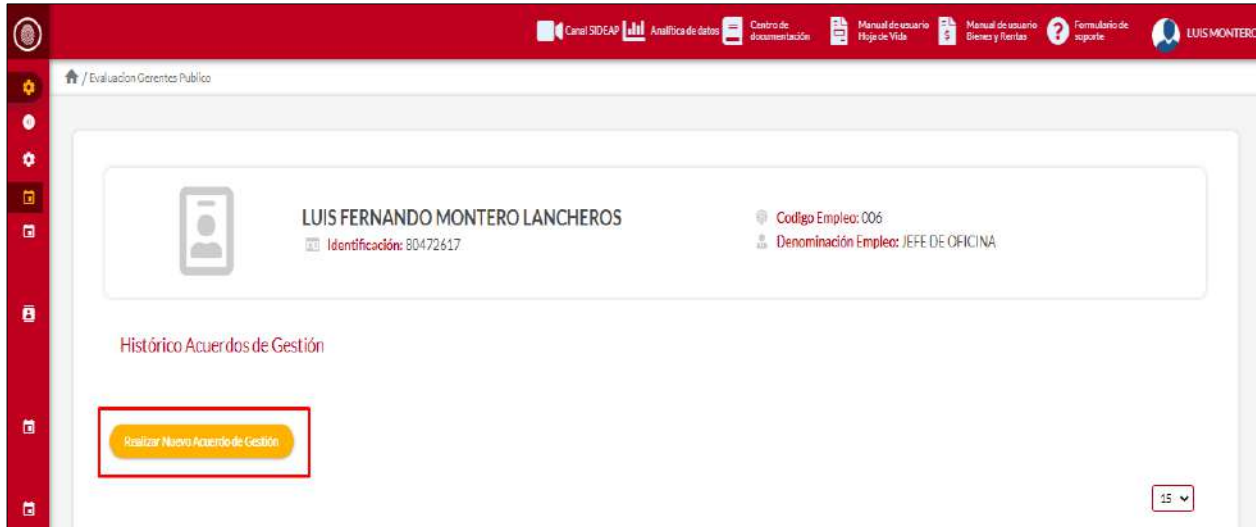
Canal SIDEAP Analítica de datos Centro de documentación Manual de usuario Hoja de Vida Manual de usuario Bienes y Rentas Formulario de soporte LUIS MONTERO

/ Evaluacion Gerentes Publico

LUIS FERNANDO MONTERO LANCHEROS
Identificación: 80472617

Codigo Empleo: 006
Denominación Empleo: JEFE DE OFICINA

Histórico Acuerdos de Gestión

Realizar Nuevo Acuerdo de Gestión

15